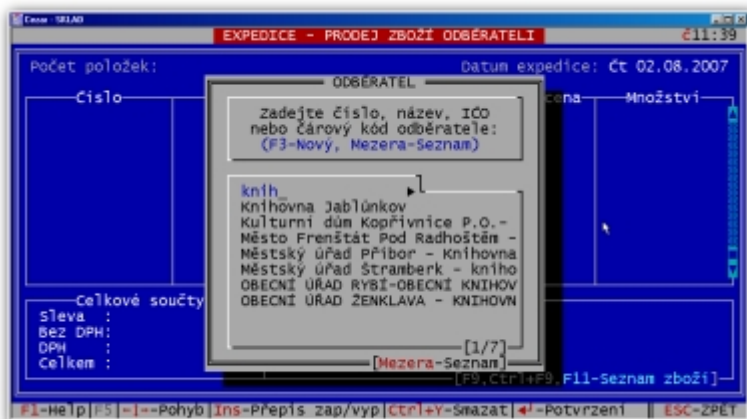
Cezar - SKLAD

EXPEDICE - PRODEJ ZBOŽÍ ODBĚRATELI

č11:39

Počet položek:

Datum expedice: Čt 02.08.2007

Číslo

cena

Množství

ODBĚRATEL

Zadejte číslo, název, IČO nebo čárový kód odběratele: (F3-Nový, Mezera-Seznam)

knih_

Knihovna Jablůnkov

Kulturní dům Kopřivnice P.O.-

Město Frenštát Pod Radhoštěm -

Městský úřad Příbor - Knihovna

Městský úřad Štramberk - kniho

OBECNÍ ÚŘAD RYBÍ-OBECNÍ KNIHOV

OBECNÍ ÚŘAD ŽENKLAVA - KNIHOVN

[1/7]

[Mezera-Seznam]

Celkové součty

Sleva :

Bez DPH:

DPH :

Celkem :

[F9,Ctrl+F9,F11-Seznam zboží]

F1-Help F5 ↑↓-Pohyb Ins-Přepis zap/vyp Ctrl+Y-Smazat ↵-Potvrzení ESC-ZPĚT